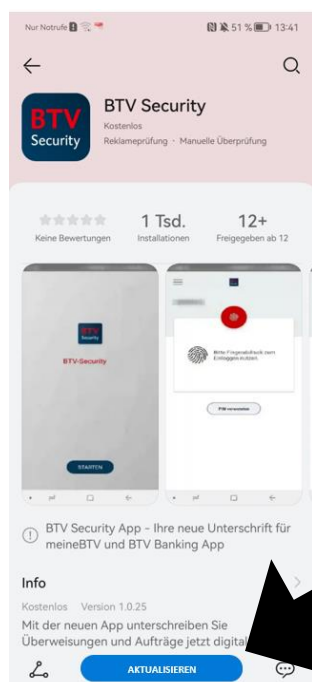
Nur Notrufe 51 % 13:41

BTV Security

BTV Security
Kostenlos
Reklameprüfung · Manuelle Überprüfung

Keine Bewertungen

1 Tsd.
Installationen

12+
Freigegeben ab 12

BTV Security

BTV-Security

STARTEN

Bitte Fingerabdruck zum Einloggen nutzen

PIN verwenden

BTV Security App - Ihre neue Unterschrift für meineBTV und BTV Banking App

Info

Kostenlos Version 1.0.25

Mit der neuen App unterschreiben Sie Überweisungen und Aufträge jetzt digital

AKTUALISIEREN